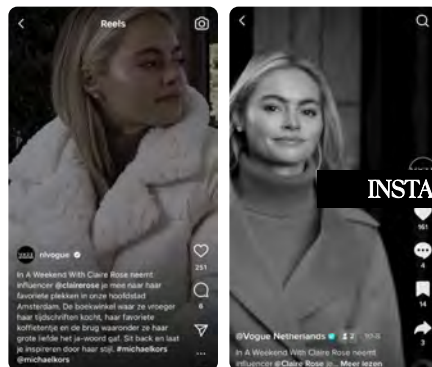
Reels

nlvogue

In A Weekend With Claire Rose neemt influencer @clairerose je mee naar haar favoriete plekken in onze hoofdstad Amsterdam. De boekwinkel waar ze vroeger haar tijdschriften kocht, haar favoriete koffietentje en de brug waaronder ze haar grote liefde het ja-woord gaf. Sit back and laat je inspireren door haar stijl. #michaelkors @michaelkors

251

6

INSTA

161

4

14

3

@Vogue Netherlands 2

In A Weekend With Claire Rose neemt influencer @Claire Rose je... Meer lezen